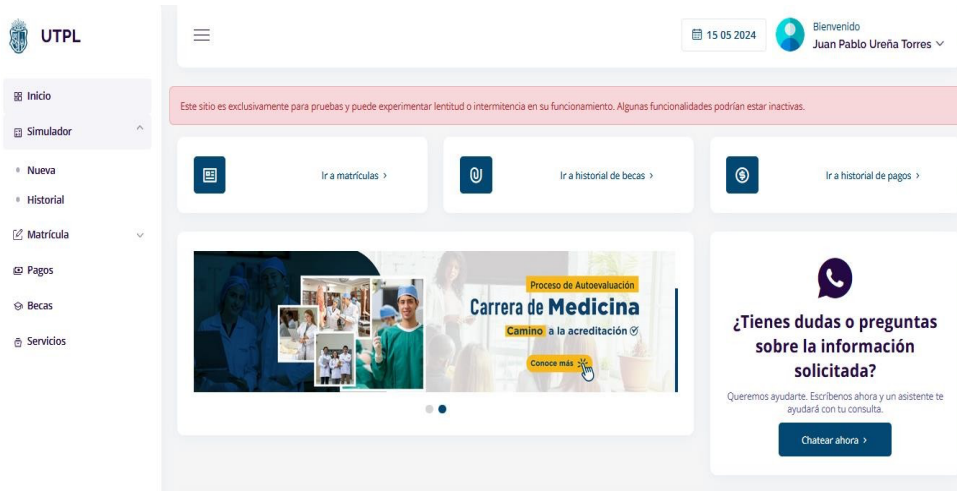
UTPL

Inicio
Simulador
Nueva
Historial
Matrícula
Pagos
Becas
Servicios

15 05 2024
Bienvenido
Juan Pablo Ureña Torres

Este sitio es exclusivamente para pruebas y puede experimentar lentitud o intermitencia en su funcionamiento. Algunas funcionalidades podrían estar inactivas.

Ir a matrículas >
Ir a historial de becas >
Ir a historial de pagos >

Proceso de Autoevaluación
Carrera de Medicina
Camino a la acreditación
Conoce más

¿Tienes dudas o preguntas sobre la información solicitada?
Queremos ayudarte. Escríbenos ahora y un asistente te ayudará con tu consulta.
Chatear ahora >